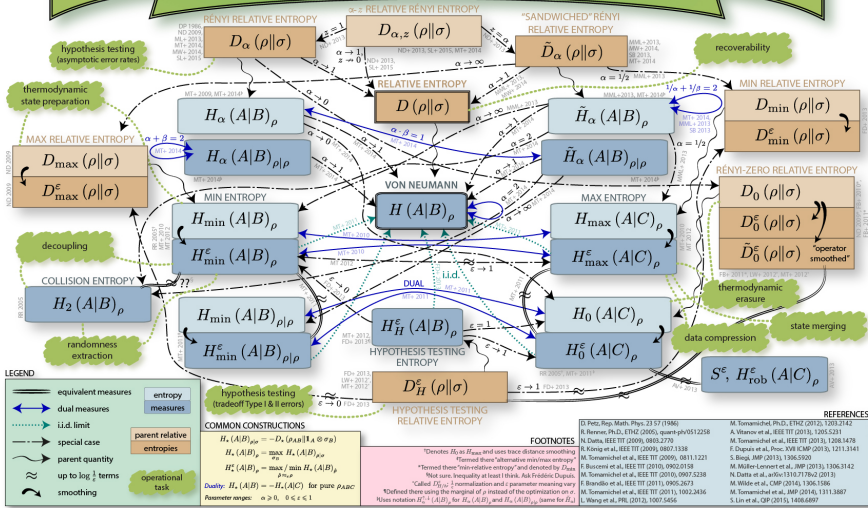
RENYI RELATIVE ENTROPY
$D_\alpha(\rho\|\sigma)$

$\alpha$-z RELATIVE RÉNYI ENTROPY
$D_{\alpha,z}(\rho\|\sigma)$

"SANDWICHED" RENYI RELATIVE ENTROPY
$\tilde{D}_\alpha(\rho\|\sigma)$

hypothesis testing (asymptotic error rates)

recoverability

thermodynamic state preparation

RELATIVE ENTROPY
$D(\rho\|\sigma)$

MIN RELATIVE ENTROPY
$D_{\min}(\rho\|\sigma)$
$D^{\varepsilon}_{\min}(\rho\|\sigma)$

MAX RELATIVE ENTROPY
$D_{\max}(\rho\|\sigma)$
$D^{\varepsilon}_{\max}(\rho\|\sigma)$

$H_\alpha(A|B)_\rho$
$H_\alpha(A|B)_{\rho|\rho}$
$\tilde{H}_\alpha(A|B)_\rho$
$\tilde{H}_\alpha(A|B)_{\rho|\rho}$

RÉNYI-ZERO RELATIVE ENTROPY
$D_0(\rho\|\sigma)$
$D_0^\varepsilon(\rho\|\sigma)$
$\tilde{D}_0^\varepsilon(\rho\|\sigma)$
"operator smoothed"

MIN ENTROPY
$H_{\min}(A|B)_\rho$
$H^\varepsilon_{\min}(A|B)_\rho$

VON NEUMANN
$H(A|B)_\rho$

MAX ENTROPY
$H_{\max}(A|C)_\rho$
$H^\varepsilon_{\max}(A|C)_\rho$

decoupling

COLLISION ENTROPY
$H_2(A|B)_\rho$

i.i.d.
$\varepsilon\to 1$

DUAL

thermodynamic erasure

$H_{\min}(A|B)_{\rho|\rho}$
$H^\varepsilon_{\min}(A|B)_{\rho|\rho}$

$H^\varepsilon_H(A|B)_\rho$
HYPOTHESIS TESTING ENTROPY

$H_0(A|C)_\rho$
$H^\varepsilon_0(A|C)_\rho$

state merging

randomness extraction

data compression

hypothesis testing (tradeoff Type I & II errors)

$D^\varepsilon_H(\rho\|\sigma)$
HYPOTHESIS TESTING RELATIVE ENTROPY

$S^\varepsilon$, $H^\varepsilon_{\rm rob}(A|C)_\rho$

LEGEND
equivalent measures
dual measures
i.i.d. limit
special case
parent quantity
up to log $\frac{1}{\varepsilon}$ terms
smoothing
entropy measures
parent relative entropies
operational task

COMMON CONSTRUCTIONS
$H_*(A|B)_{\rho|\sigma} = -D_*(\rho_{AB}\|\mathbb{1}_A\otimes\sigma_B)$
$H_*(A|B)_\rho = \max_{\sigma_B} H_*(A|B)_{\rho|\sigma}$
$H^\varepsilon_*(A|B)_\rho = \max/\min_{\hat\rho\approx_\varepsilon\rho} H_*(A|B)_{\hat\rho}$
Duality: $H_*(A|B) = -H_*(A|C)$ for pure $\rho_{ABC}$
Parameter ranges: $\alpha\geq 0$, $0\leq\varepsilon\leq 1$

FOOTNOTES

REFERENCES
D. Petz, Rep. Math. Phys. 23 57 (1986)
R. Renner, Ph.D., ETHZ (2005), quant-ph/0512258
N. Datta, IEEE TIT (2009), 0803.2770
R. König et al., IEEE TIT (2009), 0807.1338
M. Tomamichel et al., IEEE TIT (2009), 0811.1221
F. Buscemi et al., IEEE TIT (2010), 0902.0158
M. Tomamichel et al., IEEE TIT (2010), 0907.5238
F. Brandão et al., IEEE TIT (2011), 0905.2673
M. Tomamichel et al., IEEE TIT (2011), 1002.2436
L. Wang et al., PRL (2012), 1007.5456
M. Tomamichel, Ph.D., ETHZ (2012), 1203.2142
A. Vitanov et al., IEEE TIT (2013), 1205.5231
M. Tomamichel et al., IEEE TIT (2013), 1208.1478
F. Dupuis et al., Proc. XVII ICMP (2013), 1211.3141
S. Beigi, JMP (2013), 1306.5920
M. Müller-Lennert et al., JMP (2013), 1306.3142
N. Datta et al., arXiv:1310.7178v2 (2013)
M. Wilde et al., CMP (2014), 1306.1586
M. Tomamichel et al., JMP (2014), 1311.3887
S. Lin et al., QIP (2015), 1408.6897